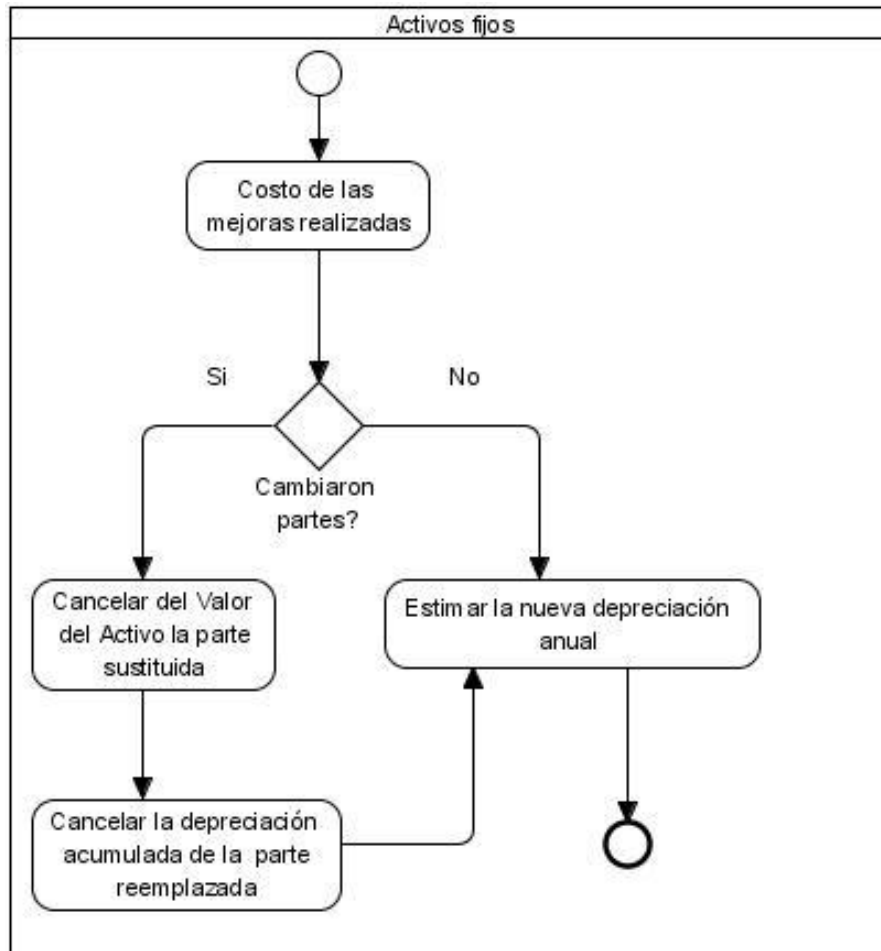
Activos fijos

Costo de las mejoras realizadas

Si

No

Cambiaron partes?

Cancelar del Valor del Activo la parte sustituida

Estimar la nueva depreciación anual

Cancelar la depreciación acumulada de la parte reemplazada